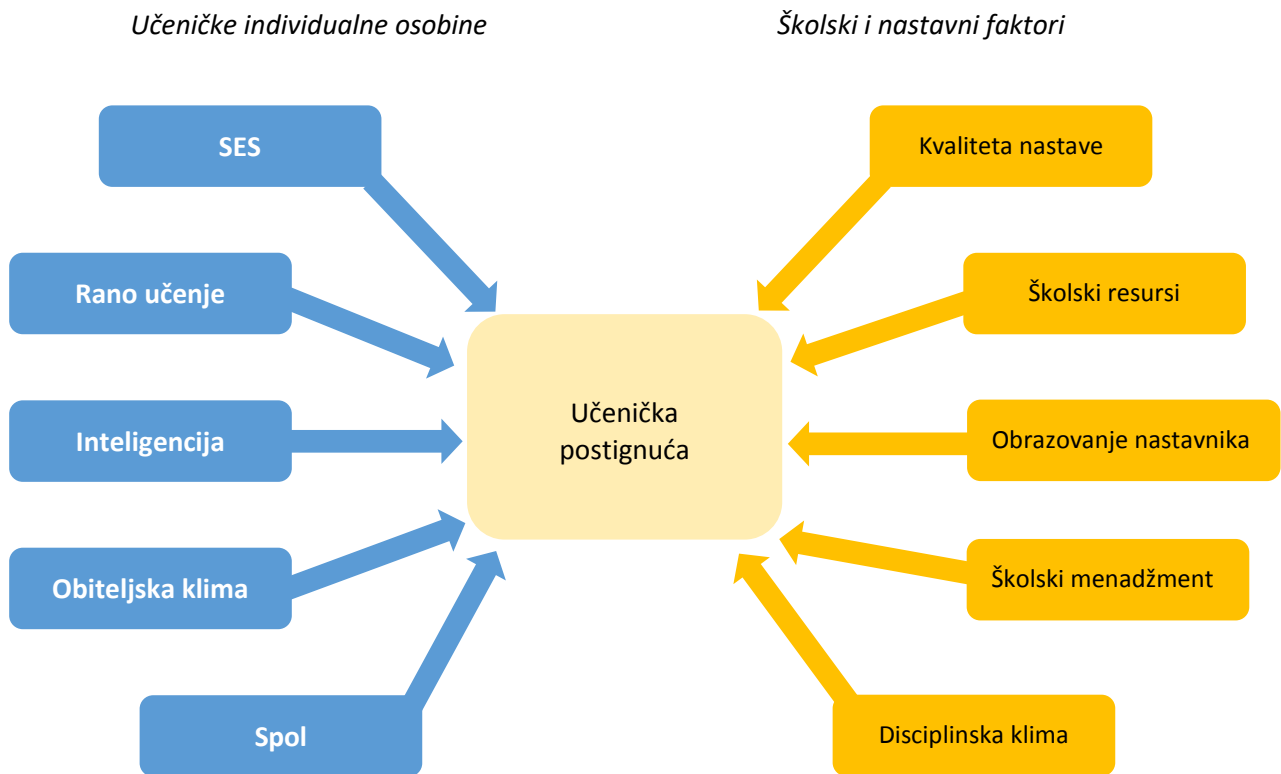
Učeničke individualne osobine

Školski i nastavni faktori

SES

Rano učenje

Inteligencija

Obiteljska klima

Spol

Učenička postignuća

Kvaliteta nastave

Školski resursi

Obrazovanje nastavnika

Školski menadžment

Disciplinska klima